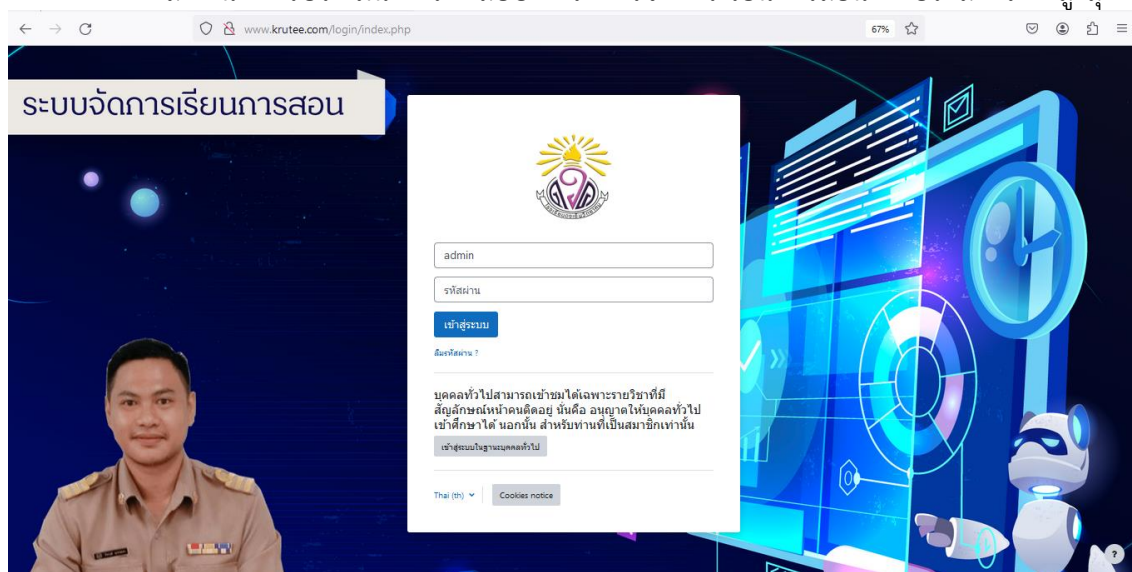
www.krutee.com/login/index.php

67%

ระบบจัดการเรียนการสอน

admin

รหัสผ่าน

เข้าสู่ระบบ

ลืมรหัสผ่าน ?

บุคคลทั่วไปสามารถเข้าชมได้เฉพาะรายวิชาที่มีสัญลักษณ์หน้าคนติดอยู่ นั่นคือ อนุญาตให้บุคคลทั่วไปเข้าศึกษาได้ นอกนั้น สำหรับท่านที่เป็นสมาชิกเท่านั้น

เข้าสู่ระบบในฐานะบุคคลทั่วไป

Thai (th)

Cookies notice

?